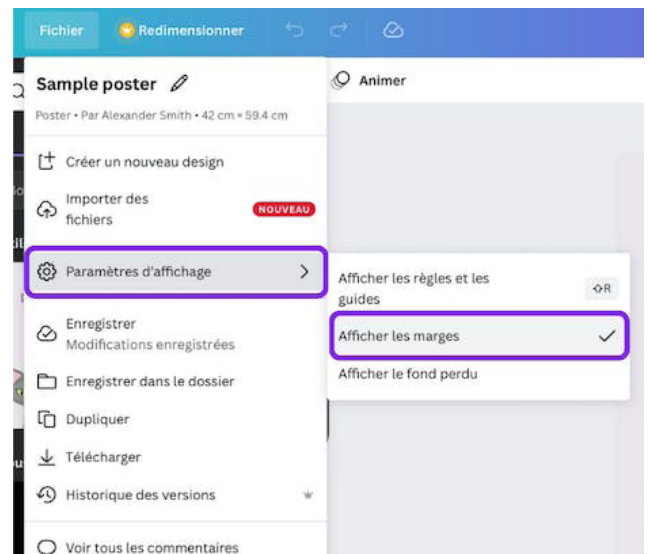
Fichier Redimensionner

Sample poster

Poster • Par Alexander Smith • 42 cm × 59.4 cm

Créer un nouveau design

Importer des fichiers NOUVEAU

Paramètres d'affichage

Enregistrer
Modifications enregistrées

Enregistrer dans le dossier

Dupliquer

Télécharger

Historique des versions

Voir tous les commentaires

Animer

Afficher les règles et les guides ⇧R

Afficher les marges

Afficher le fond perdu